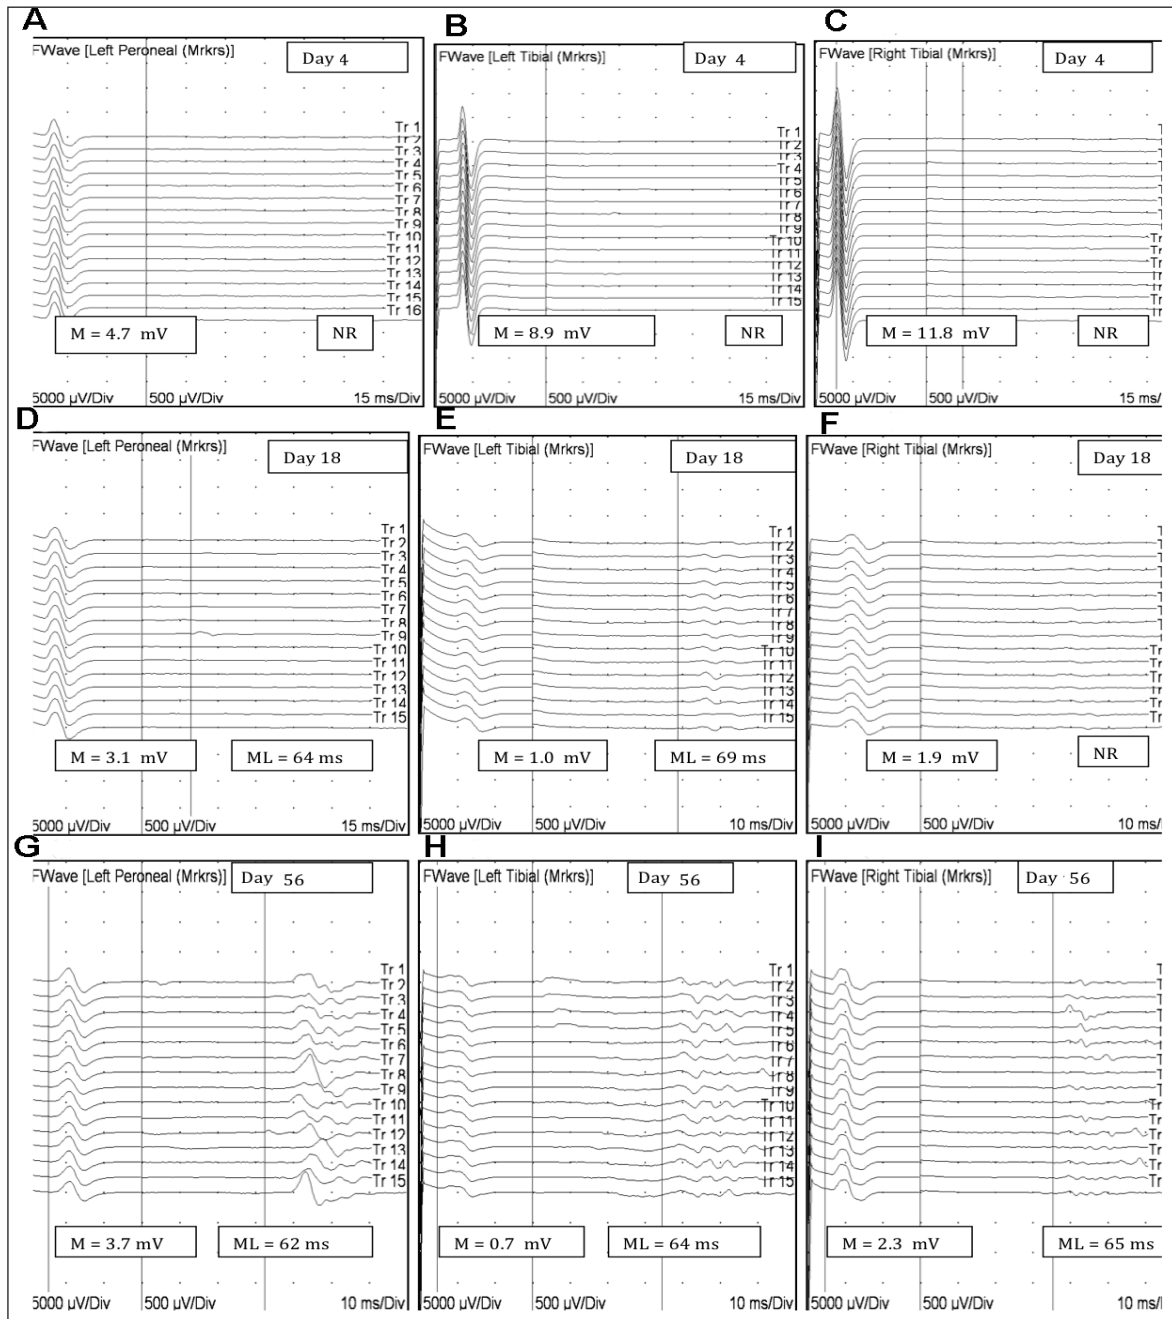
A
FWave [Left Peroneal (Mrkrs)]
Day 4
Tr 1
Tr 2
Tr 3
Tr 4
Tr 5
Tr 6
Tr 7
Tr 8
Tr 9
Tr 10
Tr 11
Tr 12
Tr 13
Tr 14
Tr 15
Tr 16
M = 4.7 mV
NR
5000 µV/Div
500 µV/Div
15 ms/Div

B
FWave [Left Tibial (Mrkrs)]
Day 4
Tr 1
Tr 2
Tr 3
Tr 4
Tr 5
Tr 6
Tr 7
Tr 8
Tr 9
Tr 10
Tr 11
Tr 12
Tr 13
Tr 14
Tr 15
M = 8.9 mV
NR
5000 µV/Div
500 µV/Div
15 ms/Div

C
FWave [Right Tibial (Mrkrs)]
Day 4
M = 11.8 mV
NR
5000 µV/Div
500 µV/Div
15 ms/

D
FWave [Left Peroneal (Mrkrs)]
Day 18
Tr 1
Tr 2
Tr 3
Tr 4
Tr 5
Tr 6
Tr 7
Tr 8
Tr 9
Tr 10
Tr 11
Tr 12
Tr 13
Tr 14
Tr 15
M = 3.1 mV
ML = 64 ms
5000 µV/Div
500 µV/Div
15 ms/Div

E
FWave [Left Tibial (Mrkrs)]
Day 18
Tr 1
Tr 2
Tr 3
Tr 4
Tr 5
Tr 6
Tr 7
Tr 8
Tr 9
Tr 10
Tr 11
Tr 12
Tr 13
Tr 14
Tr 15
M = 1.0 mV
ML = 69 ms
5000 µV/Div
500 µV/Div
10 ms/Div

F
FWave [Right Tibial (Mrkrs)]
Day 18
M = 1.9 mV
NR
5000 µV/Div
500 µV/Div
10 ms/Div

G
FWave [Left Peroneal (Mrkrs)]
Day 56
Tr 1
Tr 2
Tr 3
Tr 4
Tr 5
Tr 6
Tr 7
Tr 8
Tr 9
Tr 10
Tr 11
Tr 12
Tr 13
Tr 14
Tr 15
M = 3.7 mV
ML = 62 ms
5000 µV/Div
500 µV/Div
10 ms/Div

H
FWave [Left Tibial (Mrkrs)]
Day 56
Tr 1
Tr 2
Tr 3
Tr 4
Tr 5
Tr 6
Tr 7
Tr 8
Tr 9
Tr 10
Tr 11
Tr 12
Tr 13
Tr 14
Tr 15
M = 0.7 mV
ML = 64 ms
5000 µV/Div
500 µV/Div
10 ms/Div

I
FWave [Right Tibial (Mrkrs)]
Day 56
M = 2.3 mV
ML = 65 ms
5000 µV/Div
500 µV/Div
10 ms/Div